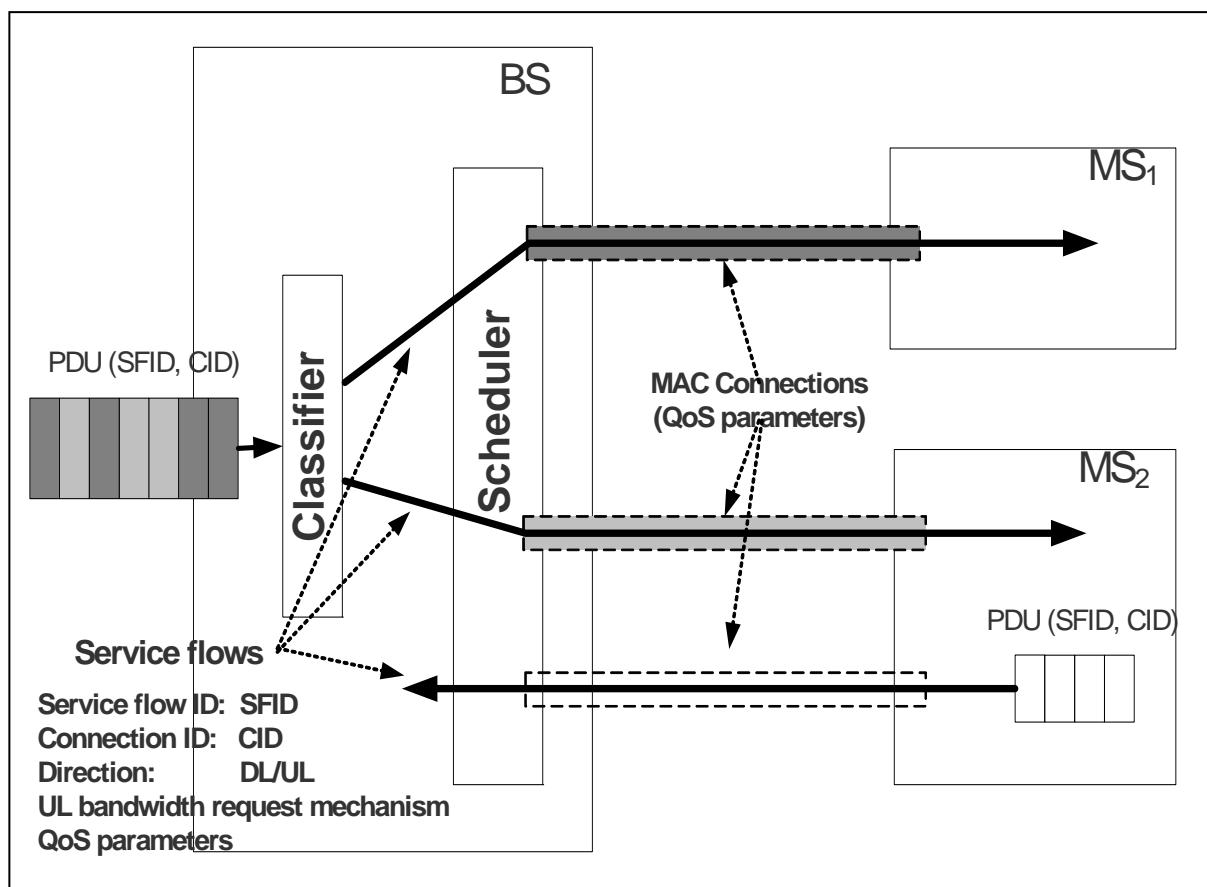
BS

MS$_1$

PDU (SFID, CID)

Classifier

Scheduler

MAC Connections
(QoS parameters)

MS$_2$

PDU (SFID, CID)

Service flows

Service flow ID: SFID
Connection ID: CID
Direction: DL/UL
UL bandwidth request mechanism
QoS parameters